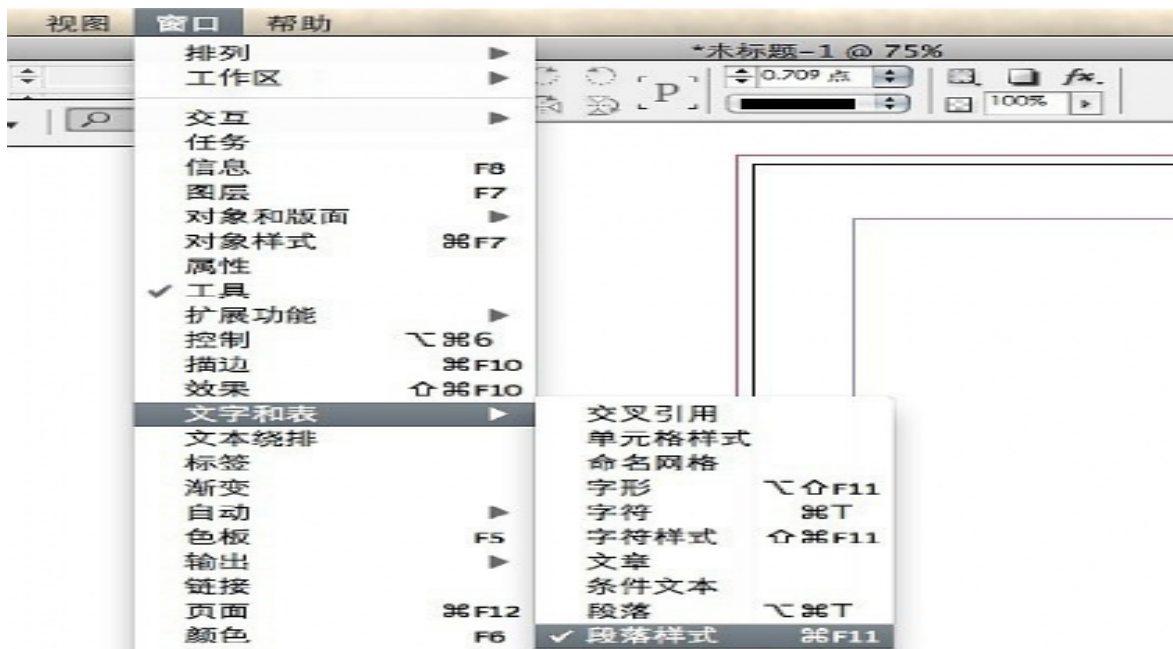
视图 窗口 帮助

*未标题-1 @ 75%

0.709 点

100%

排列
工作区
交互
任务
信息 F8
图层 F7
对象和版面
对象样式 ⌘F7
属性
✓ 工具
扩展功能
控制 ⌥⌘6
描边 ⌘F10
效果 ⇧⌘F10
文字和表
文本绕排
标签
渐变
自动
色板 F5
输出
链接
页面 ⌘F12
颜色 F6

交叉引用
单元格样式
命名网格
字形 ⌥⇧F11
字符 ⌘T
字符样式 ⇧⌘F11
文章
条件文本
段落 ⌥⌘T
✓ 段落样式 ⌘F11